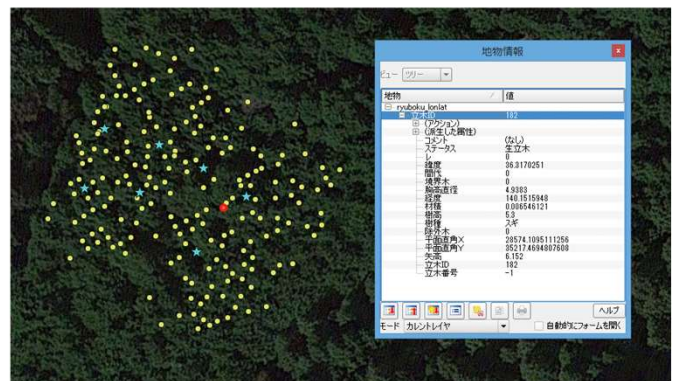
地物情報

ビュー ツリー

| 地物 | 値 |
|---|---|
| ryuboku_lonlat | |
| 立木ID | 182 |
| (アクション) | |
| (派生した属性) | |
| コメント | (なし) |
| ステータス | 生立木 |
| レ | 0 |
| 緯度 | 36.3170251 |
| 間伐 | 0 |
| 境界木 | 0 |
| 胸高直径 | 4.9083 |
| 経度 | 140.1515948 |
| 材積 | 0.006546121 |
| 樹高 | 5.3 |
| 樹種 | スギ |
| 残存木 | 0 |
| 平面直角X | 28574.1095111256 |
| 平面直角Y | 35217.4694807608 |
| 矢高 | 6.152 |
| 立木ID | 182 |
| 立木番号 | -1 |

ヘルプ

モード カレントレイヤ

自動的にフォームを開く